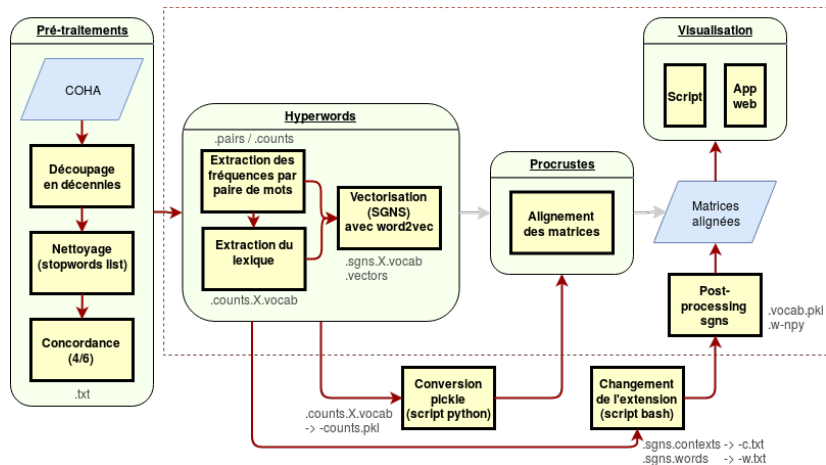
Pré-traitements

COHA

Découpage en décennies

Nettoyage (stopwords list)

Concordance (4/6)

.txt

Hyperwords

.pairs / .counts

Extraction des fréquences par paire de mots

Extraction du lexique

.counts.X.vocab

Vectorisation (SGNS) avec word2vec

.sgns.X.vocab
.vectors

Procrustes

Alignement des matrices

Visualisation

Script

App web

Matrices alignées

Post-processing sgns

.vocab.pkl
.w-npy

Conversion pickle (script python)

.counts.X.vocab
-> -counts.pkl

Changement de l'extension (script bash)

.sgns.contexts -> -c.txt
.sgns.words -> -w.txt